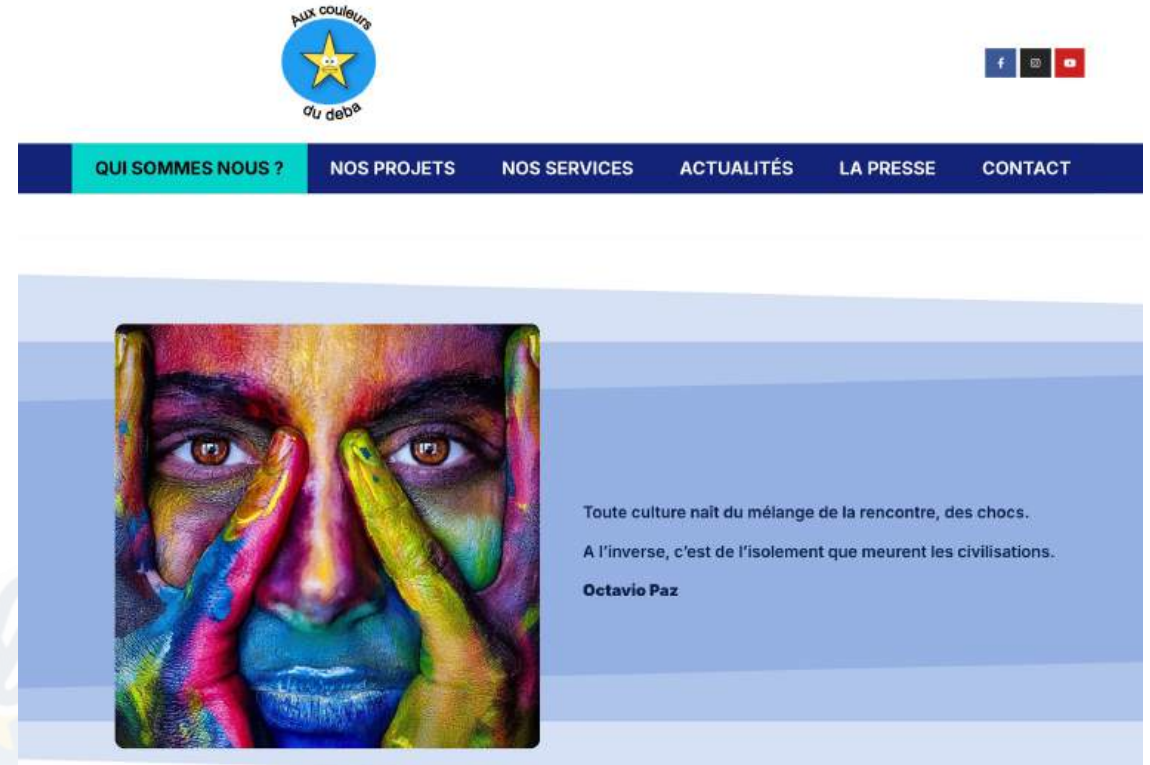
Aux couleurs du deba

f

QUI SOMMES NOUS ? NOS PROJETS NOS SERVICES ACTUALITÉS LA PRESSE CONTACT

Toute culture naît du mélange de la rencontre, des chocs.

A l'inverse, c'est de l'isolement que meurent les civilisations.

Octavio Paz